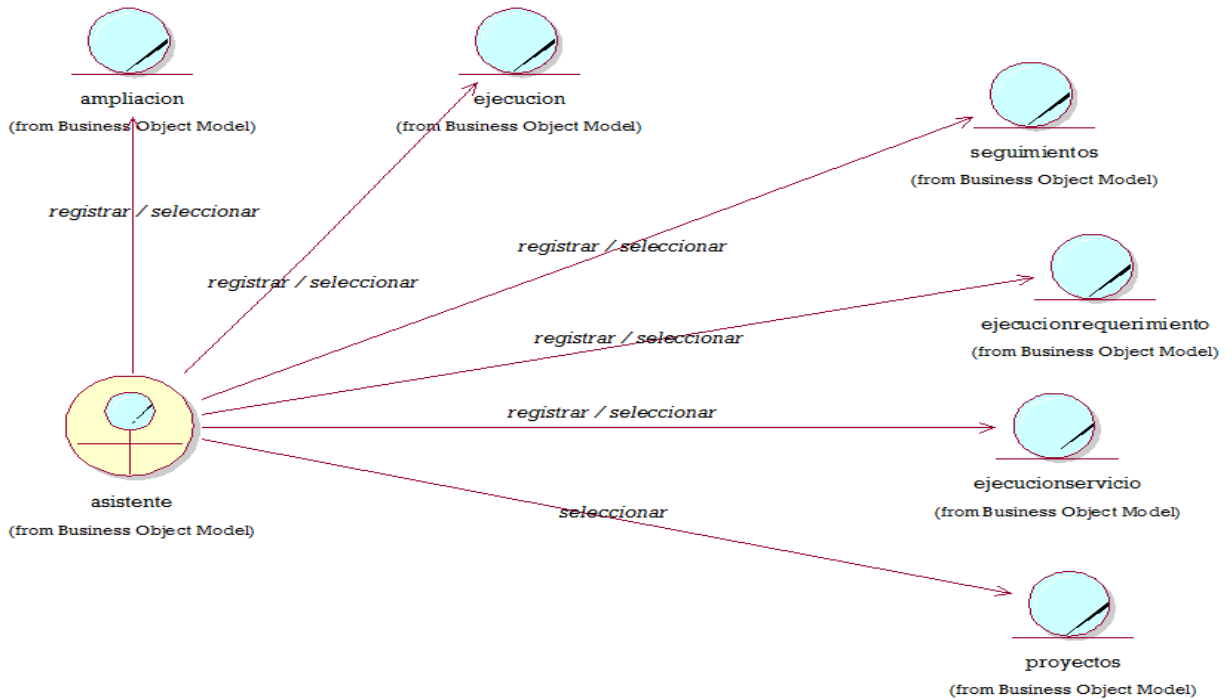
ampliacion
(from Business Object Model)

ejecucion
(from Business Object Model)

seguimientos
(from Business Object Model)

registrar / seleccionar

registrar / seleccionar

registrar / seleccionar

ejecucionrequerimiento
(from Business Object Model)

registrar / seleccionar

registrar / seleccionar

ejecucionservicio
(from Business Object Model)

asistente
(from Business Object Model)

seleccionar

proyectos
(from Business Object Model)